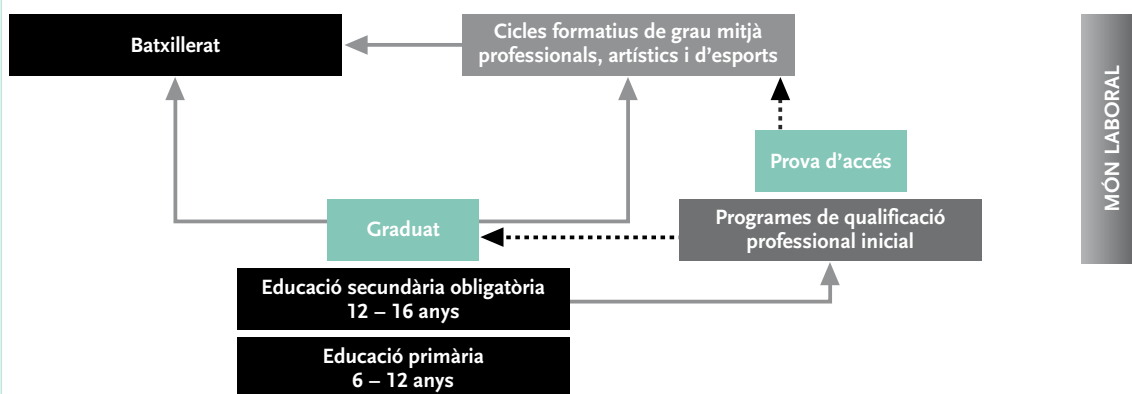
Batxillerat

Cicles formatius de grau mitjà professionals, artístics i d'esports

MÓN LABORAL

Prova d'accés

Graduat

Programes de qualificació professional inicial

Educació secundària obligatòria
12 – 16 anys

Educació primària
6 – 12 anys